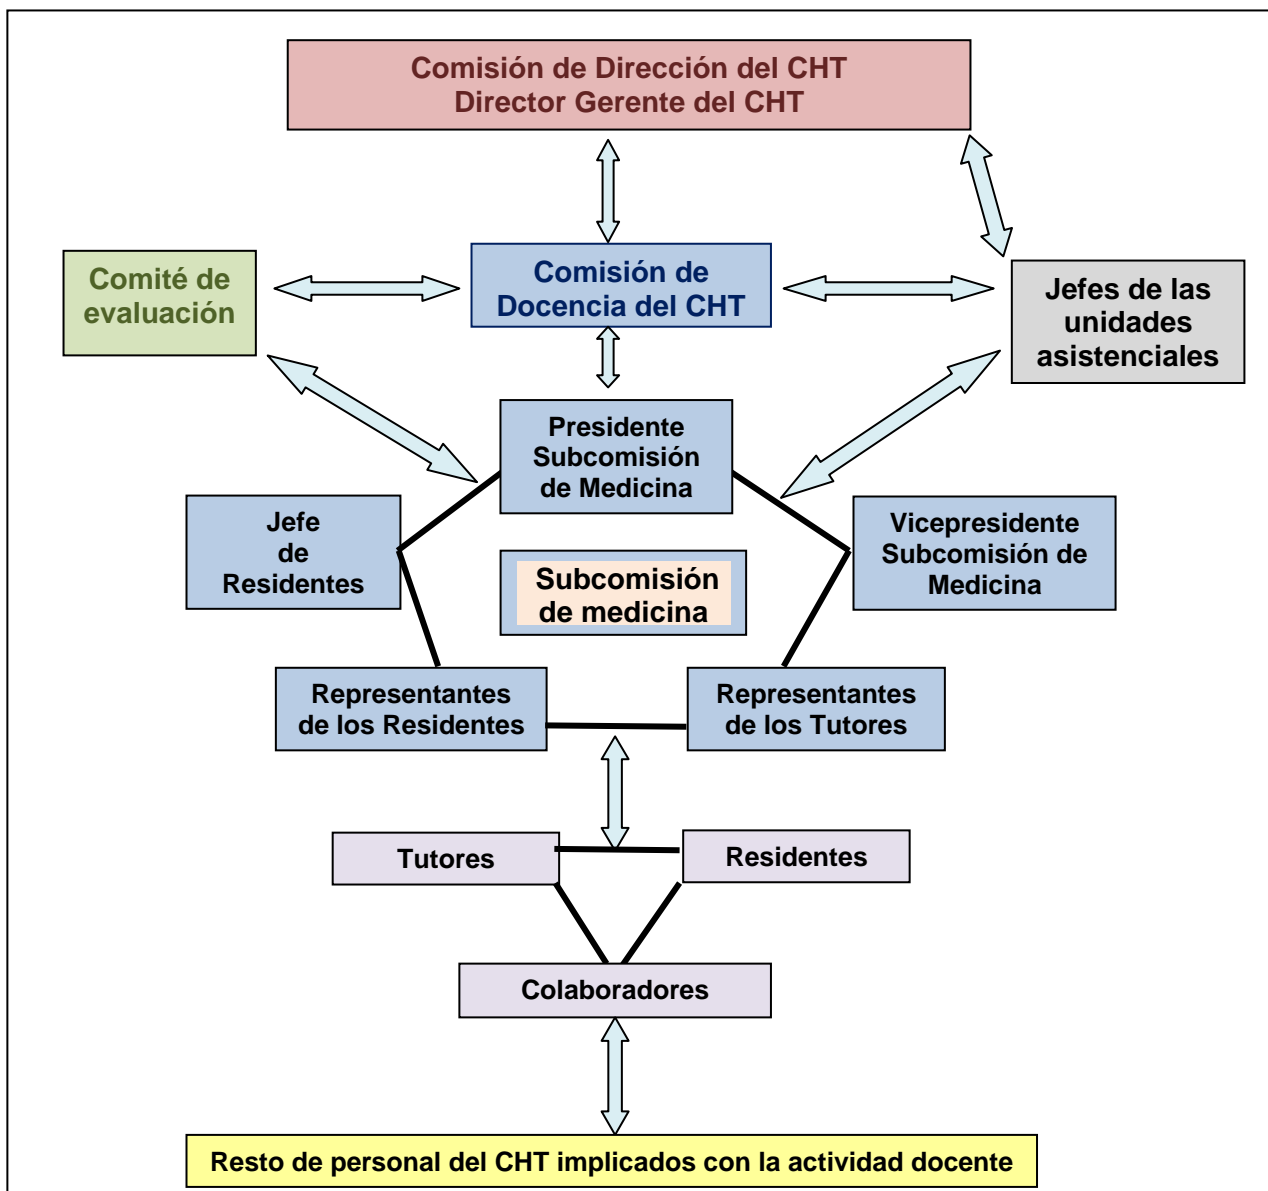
Comisión de Dirección del CHT
Director Gerente del CHT

Comité de evaluación

Comisión de Docencia del CHT

Jefes de las unidades asistenciales

Presidente Subcomisión de Medicina

Jefe de Residentes

Subcomisión de medicina

Vicepresidente Subcomisión de Medicina

Representantes de los Residentes

Representantes de los Tutores

Tutores

Residentes

Colaboradores

Resto de personal del CHT implicados con la actividad docente